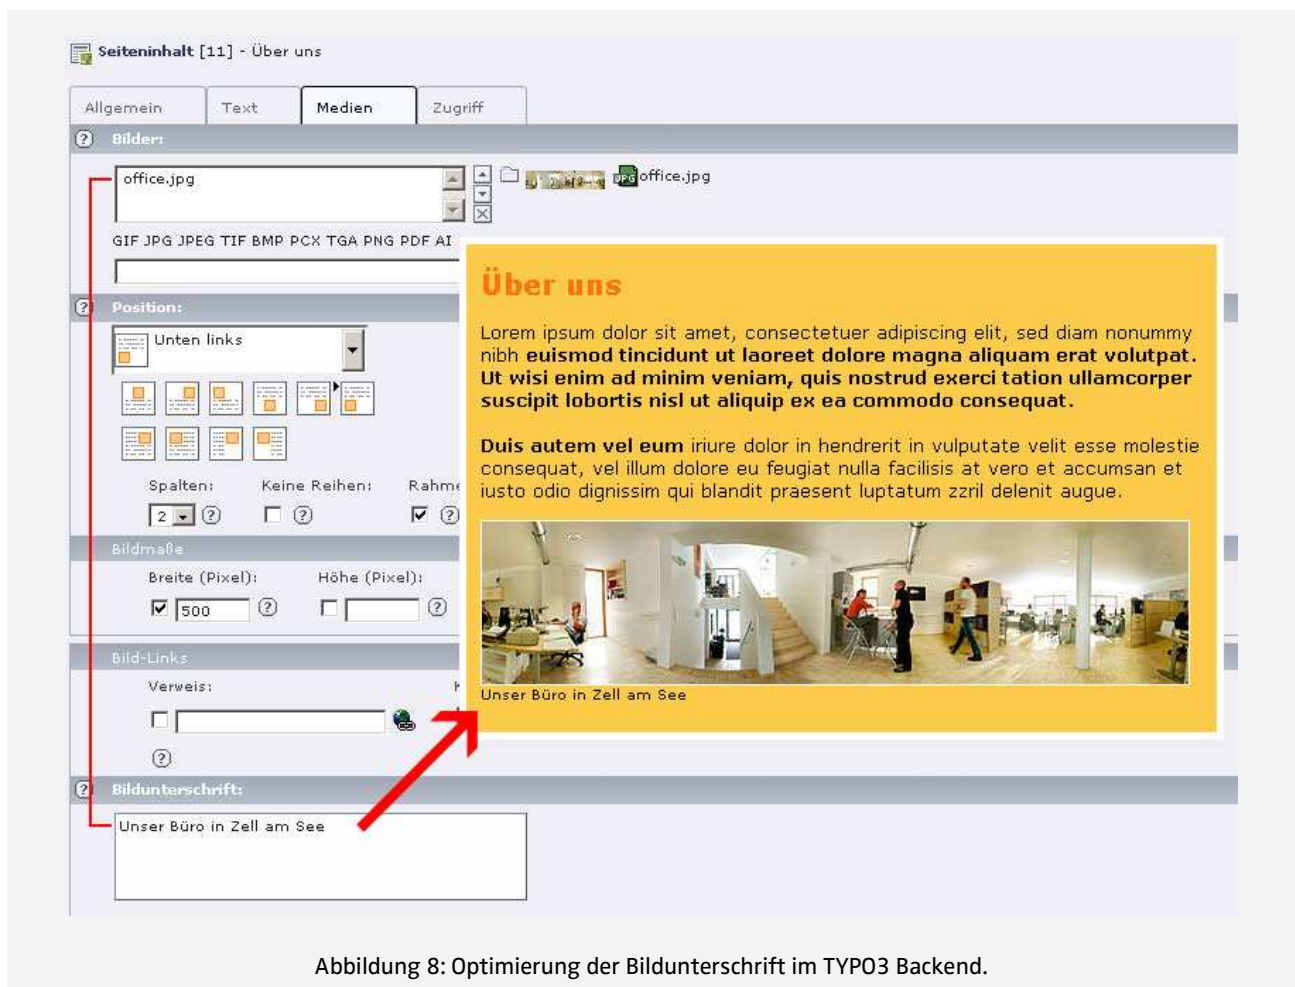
Seiteninhalt [11] - Über uns

Allgemein | Text | Medien | Zugriff

Bilder:

office.jpg

office.jpg

GIF JPG JPEG TIF BMP PCX TGA PNG PDF AI

Position:

Unten links

Spalten: 2

Keine Reihen:

Rahm

Bildmaße

Breite (Pixel): 500

Höhe (Pixel):

Bild-Links

Verweis:

Bildunterschrift:

Unser Büro in Zell am See

Über uns

Lorem ipsum dolor sit amet, consectetuer adipiscing elit, sed diam nonummy nibh **euismod tincidunt ut laoreet dolore magna aliquam erat volutpat. Ut wisi enim ad minim veniam, quis nostrud exerci tation ullamcorper suscipit lobortis nisl ut aliquip ex ea commodo consequat.**

**Duis autem vel eum** iriure dolor in hendrerit in vulputate velit esse molestie consequat, vel illum dolore eu feugiat nulla facilisis at vero et accumsan et iusto odio dignissim qui blandit praesent luptatum zzril delenit augue.

Unser Büro in Zell am See

Abbildung 8: Optimierung der Bildunterschrift im TYPO3 Backend.